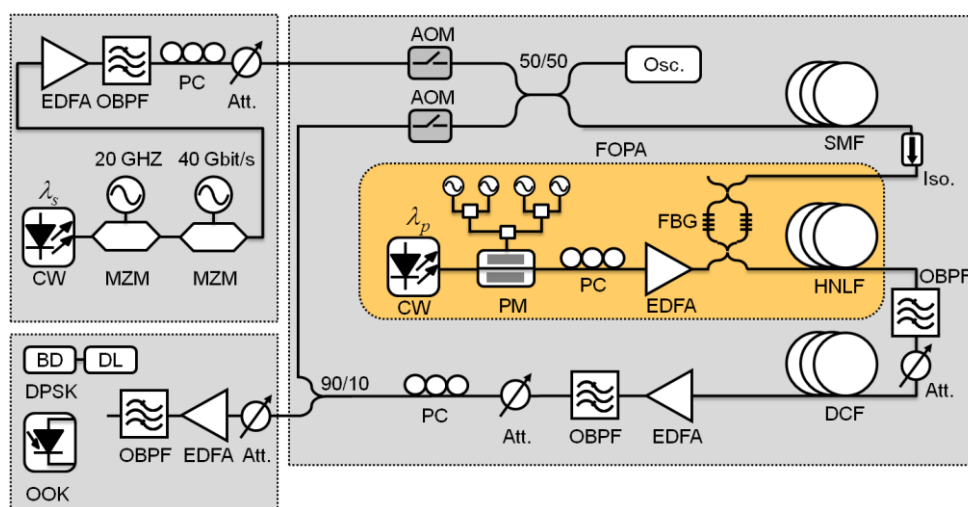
EDFA OBPF PC Att.

20 GHZ 40 Gbit/s

$\lambda_s$

CW MZM MZM

AOM

AOM

50/50

Osc.

SMF

FOPA

Iso.

$\lambda_p$

FBG

CW PM PC EDFA HNLF

OBPF

BD DL

DPSK

90/10

Att.

PC Att. OBPF EDFA DCF

OBPF EDFA Att.

OOK